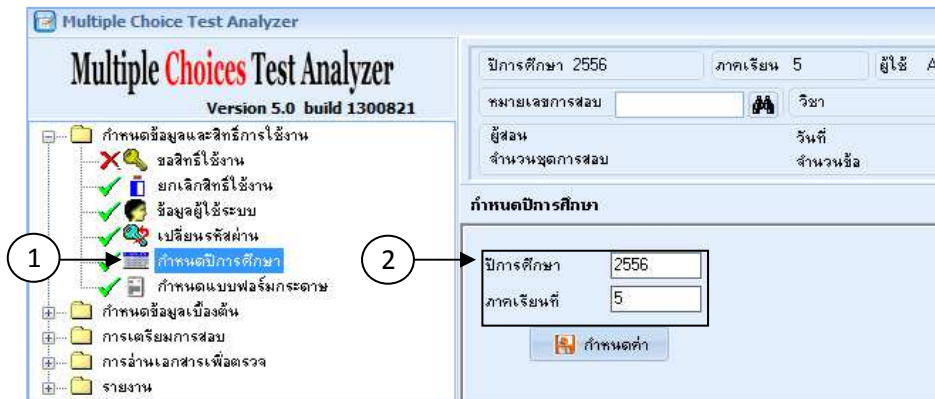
Multiple Choice Test Analyzer

Multiple Choices Test Analyzer
Version 5.0 build 1300821

กำหนดข้อมูลและสิทธิ์การใช้งาน
ขอสิทธิ์ใช้งาน
ยกเลิกสิทธิ์ใช้งาน
ข้อมูลผู้ใช้ระบบ
เปลี่ยนรหัสผ่าน
กำหนดปีการศึกษา
กำหนดแบบฟอร์มกระดาษ
กำหนดข้อมูลเบื้องต้น
การเตรียมการสอบ
การอ่านเอกสารเพื่อตรวจ
รายงาน

1

ปีการศึกษา 2556
ภาคเรียน 5
ผู้ใช้ A
หมายเลขการสอบ
วิชา
ผู้สอน
วันที่
จำนวนชุดการสอบ
จำนวนข้อ

กำหนดปีการศึกษา

2

ปีการศึกษา 2556
ภาคเรียนที่ 5
กำหนดค่า